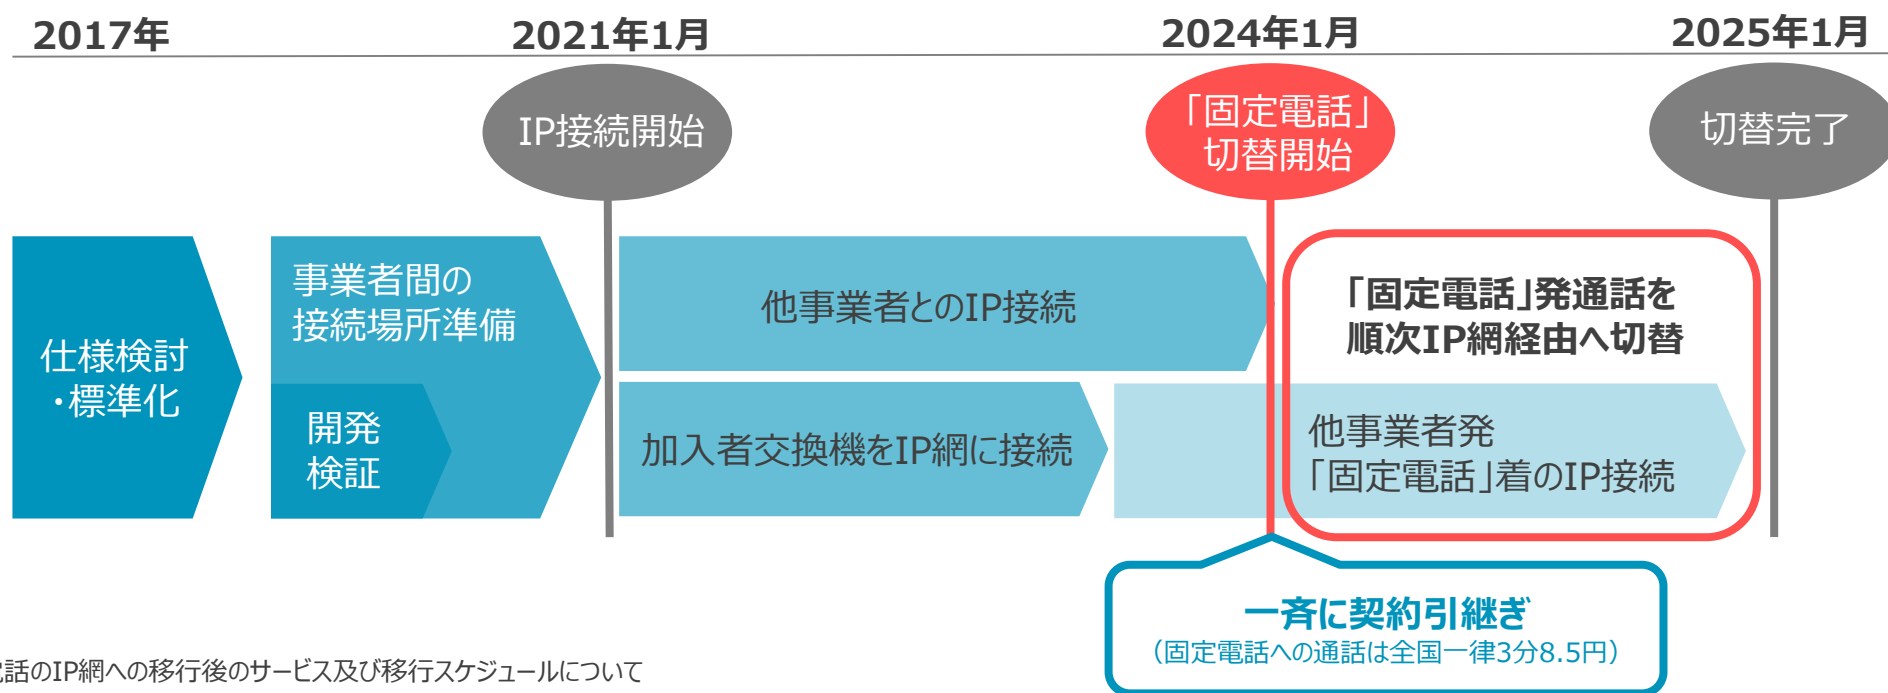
2017年

2021年1月

2024年1月

2025年1月

IP接続開始

「固定電話」切替開始

切替完了

仕様検討・標準化

事業者間の接続場所準備

開発検証

他事業者とのIP接続

加入者交換機をIP網に接続

「固定電話」発通話を順次IP網経由へ切替

他事業者発「固定電話」着のIP接続

一斉に契約引継ぎ
（固定電話への通話は全国一律3分8.5円）

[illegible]話のIP網への移行後のサービス及び移行スケジュールについて